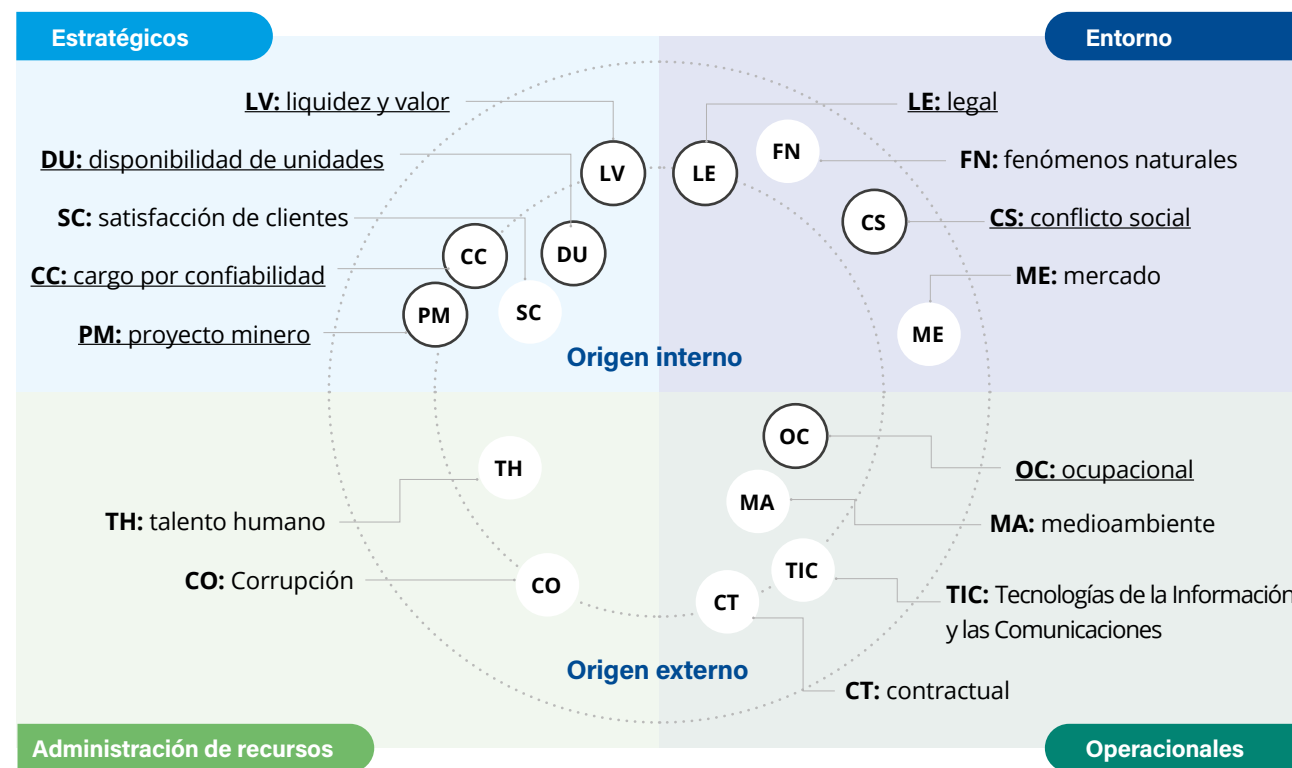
Estratégicos

Entorno

LV: liquidez y valor

DU: disponibilidad de unidades

SC: satisfacción de clientes

CC: cargo por confiabilidad

PM: proyecto minero

LE: legal

FN: fenómenos naturales

CS: conflicto social

ME: mercado

LV

LE

FN

CS

DU

CC

SC

PM

ME

Origen interno

OC

TH

MA

TIC

CO

CT

OC: ocupacional

MA: medioambiente

TIC: Tecnologías de la Información y las Comunicaciones

CT: contractual

TH: talento humano

CO: Corrupción

Origen externo

Administración de recursos

Operacionales